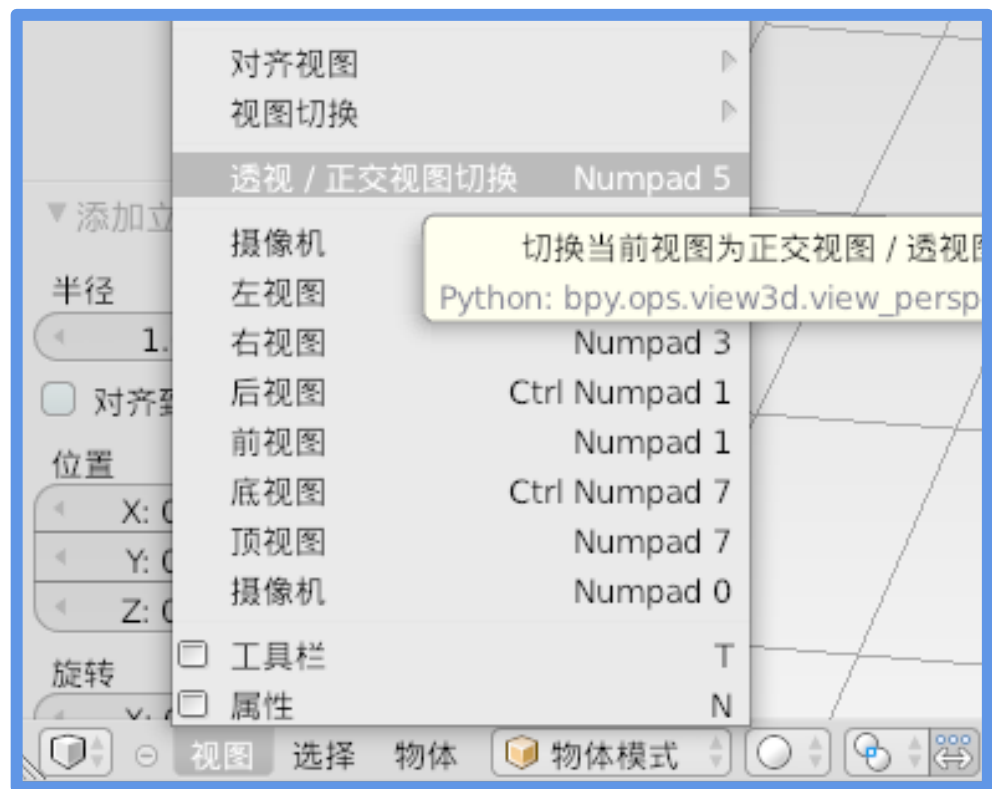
对齐视图
视图切换
透视 / 正交视图切换 Numpad 5

▼添加立
摄像机
切换当前视图为正交视图 / 透视
Python: bpy.ops.view3d.view_persp
半径
1.
左视图
右视图 Numpad 3
对齐
后视图 Ctrl Numpad 1
位置
前视图 Numpad 1
X: 0
底视图 Ctrl Numpad 7
Y: 0
顶视图 Numpad 7
Z: 0
摄像机 Numpad 0
旋转
工具栏 T
属性 N

视图 选择 物体 物体模式